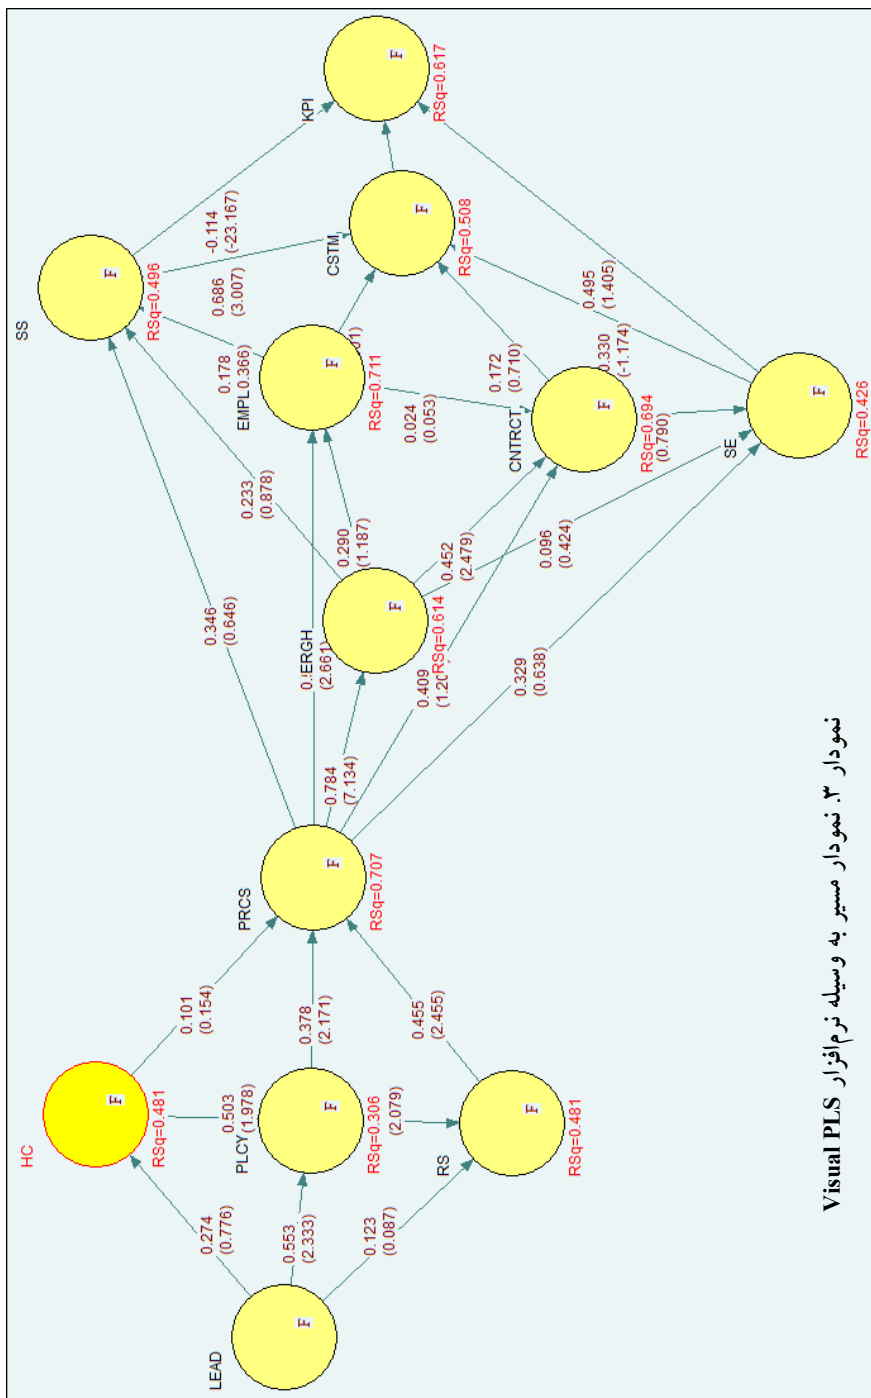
KPI
F
RSq=0.617

CSTM
F
RSq=0.508

SS
F
RSq=0.496

-0.114
(-23.167)

0.686
(3.007)

EMPL
F
RSq=0.711

0.178
0.366)

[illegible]01)

0.172
(0.710)

0.330
(-1.174)

0.495
(1.405)

0.024
(0.053)

CNTRCT
F
RSq=0.694
(0.790)

SE
F
RSq=0.426

0.233
(0.878)

0.290
(1.187)

0.452
(2.479)

0.096
(0.424)

ERGH
F
RSq=0.614

0.346
(0.646)

0.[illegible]
(2.661)

0.409
(1.20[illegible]

0.329
(0.638)

0.784
(7.134)

PRCS
F
RSq=0.707

HC
F
RSq=0.481

0.101
(0.154)

0.503
PLCY (1.978)
F
RSq=0.306

0.378
(2.171)

(2.079)

0.455
(2.455)

RS
F
RSq=0.481

0.274
(0.776)

0.553
(2.333)

0.123
(0.087)

LEAD
F

نمودار ۳. نمودار مسیر به وسیله نرم‌افزار Visual PLS